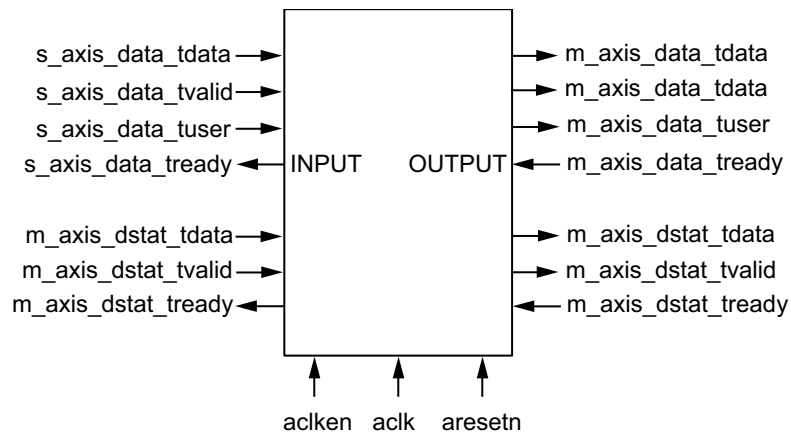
s_axis_data_tdata
s_axis_data_tvalid
s_axis_data_tuser
s_axis_data_tready
INPUT
OUTPUT
m_axis_data_tdata
m_axis_data_tdata
m_axis_data_tuser
m_axis_data_tready
m_axis_dstat_tdata
m_axis_dstat_tvalid
m_axis_dstat_tready
m_axis_dstat_tdata
m_axis_dstat_tvalid
m_axis_dstat_tready
aclken aclk aresetn